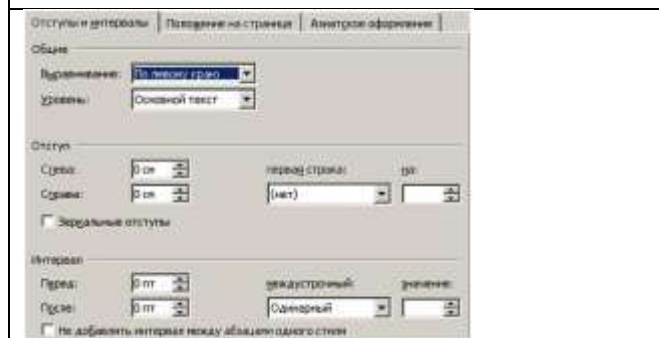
Отступы и интервалы | Положение на странице | Азиатское оформление

Общие

Выравнивание: По левому краю

Уровень: Основной текст

Отступ

Слева: 0 см

Справа: 0 см

первая строка: (нет)

на:

Зеркальные отступы

Интервал

Перед: 0 пт

После: 0 пт

междустрочный: Одинарный

значение:

Не добавлять интервал между абзацами одного стиля